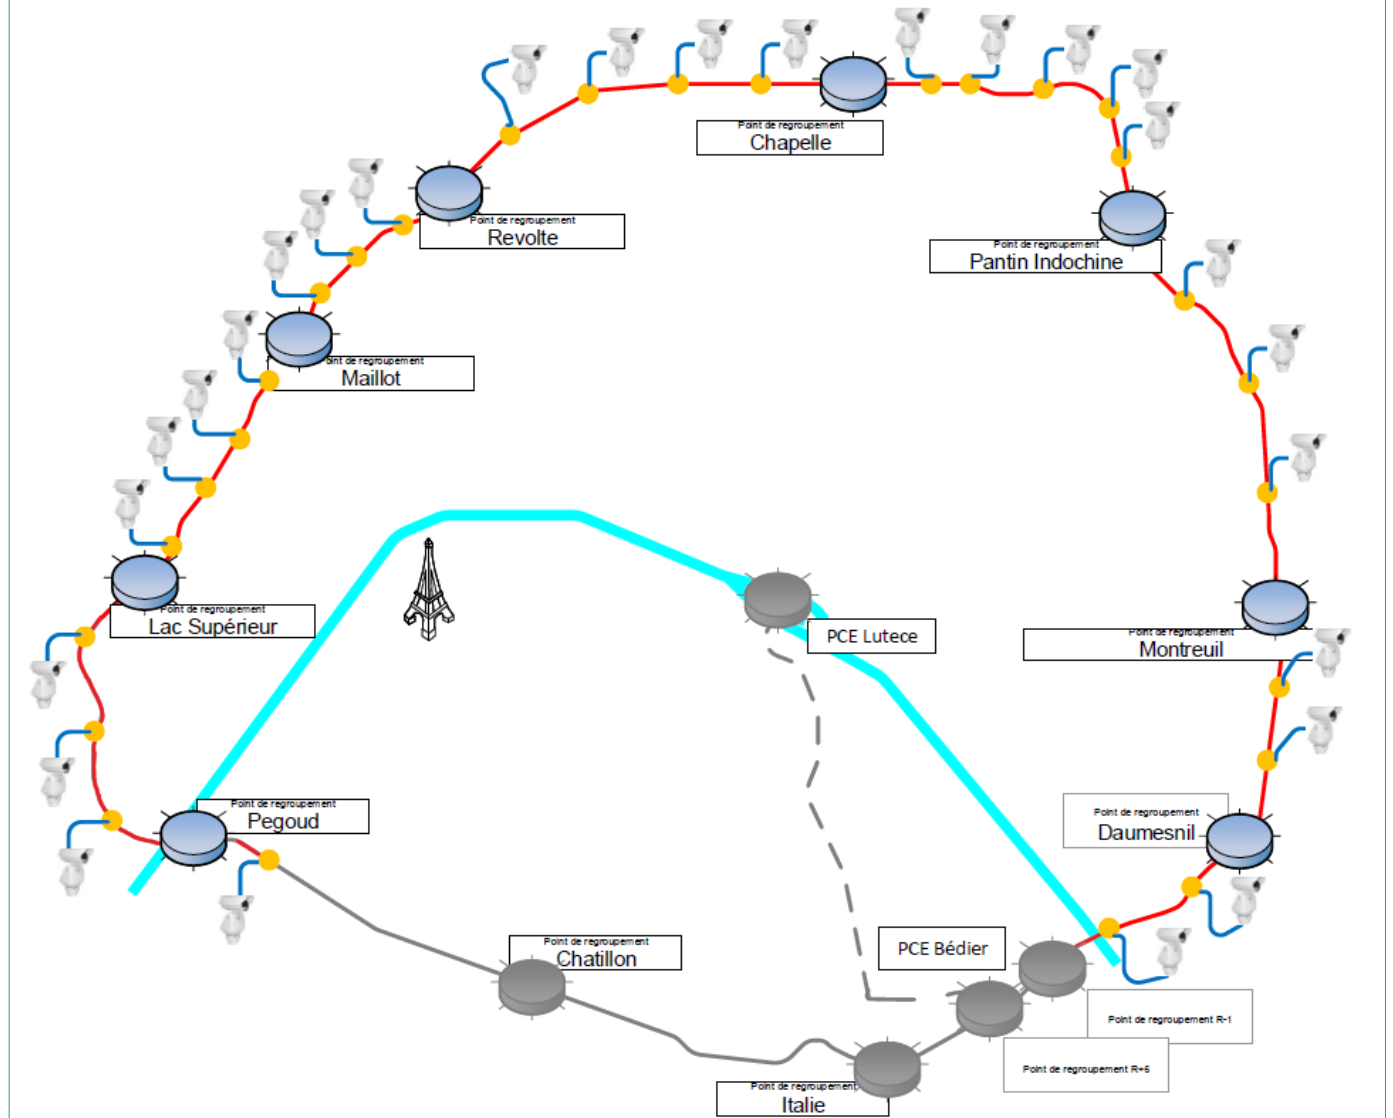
Point de regroupement
Chapelle

Point de regroupement
Revolte

Point de regroupement
Pantin Indochine

Point de regroupement
Maillot

Point de regroupement
Lac Supérieur

PCE Lutece

Point de regroupement
Montreuil

Point de regroupement
Pegoud

Point de regroupement
Daumesnil

Point de regroupement
Chatillon

PCE Bédier

Point de regroupement R-1

Point de regroupement R+6

Point de regroupement
Italie